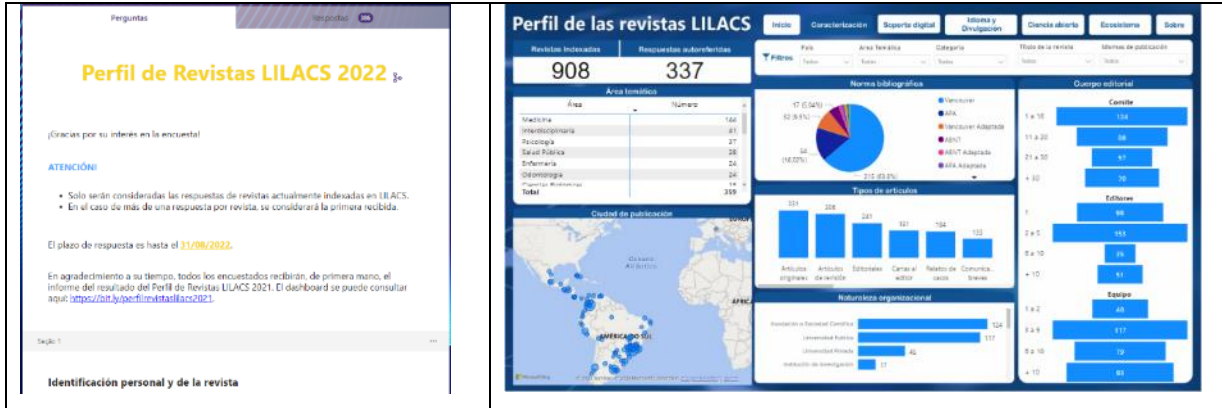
Perguntas

Respostas 336

Perfil de Revistas LILACS 2022

¡Gracias por su interés en la encuesta!

ATENCIÓN!

- Solo serán consideradas las respuestas de revistas actualmente indexadas en LILACS.
- En el caso de más de una respuesta por revista, se considerará la primera recibida.

El plazo de respuesta es hasta el 31/08/2022.

En agradecimiento a su tiempo, todos los encuestados recibirán, de primera mano, el informe del resultado del Perfil de Revistas LILACS 2021. El dashboard se puede consultar aquí: https://bit.ly/perfilrevistaslilacs2021.

Seção 1

Identificación personal y de la revista

Perfil de las revistas LILACS

Inicio | Caracterización | Soporte digital | Idioma y Divulgación | Ciencia abierta | Ecosistema | Sobre

Revistas Indexadas | Respuestas autoreferidas
908 | 337

Filtros | País | Área temática | Categoría | Título de la revista | Idiomas de publicación
Todos | Todos | Todos | Todos | Todos

Área temática

| Área | Número |
|---|---|
| Medicina | 144 |
| Interdisciplinaria | 41 |
| Psicología | 27 |
| Salud Pública | 26 |
| Enfermería | 24 |
| Odontología | 24 |
| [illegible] | 14 |
| Total | 359 |

Ciudad de publicación

Océano Atlántico

AMÉRICA DEL SUR

ÁFRICA

Norma bibliográfica

17 (5.04%)
32 (9.5%)
54 (16.02%)
215 (63.8%)

Vancouver
APA
Vancouver Adaptada
ABNT
ABNT Adaptada
APA Adaptada

Tipos de artículos

331 | 308 | 241 | 187 | 184 | 133
Artículos originales | Artículos de revisión | Editoriales | Cartas al editor | Relatos de casos | Comunicaciones breves

Naturaleza organizacional

Asociación o Sociedad Científica 124
Universidad Pública 117
Universidad Privada 41
Institución de Investigación 17

Cuerpo editorial

Comité
1 a 10 | 104
11 a 20 | 58
21 a 30 | 57
+ 30 | 70

Editores
1 | 66
2 a 5 | 153
6 a 10 | 26
+ 10 | 51

Equipo
1 a 2 | 48
3 a 5 | 117
6 a 10 | 79
+ 10 | 65